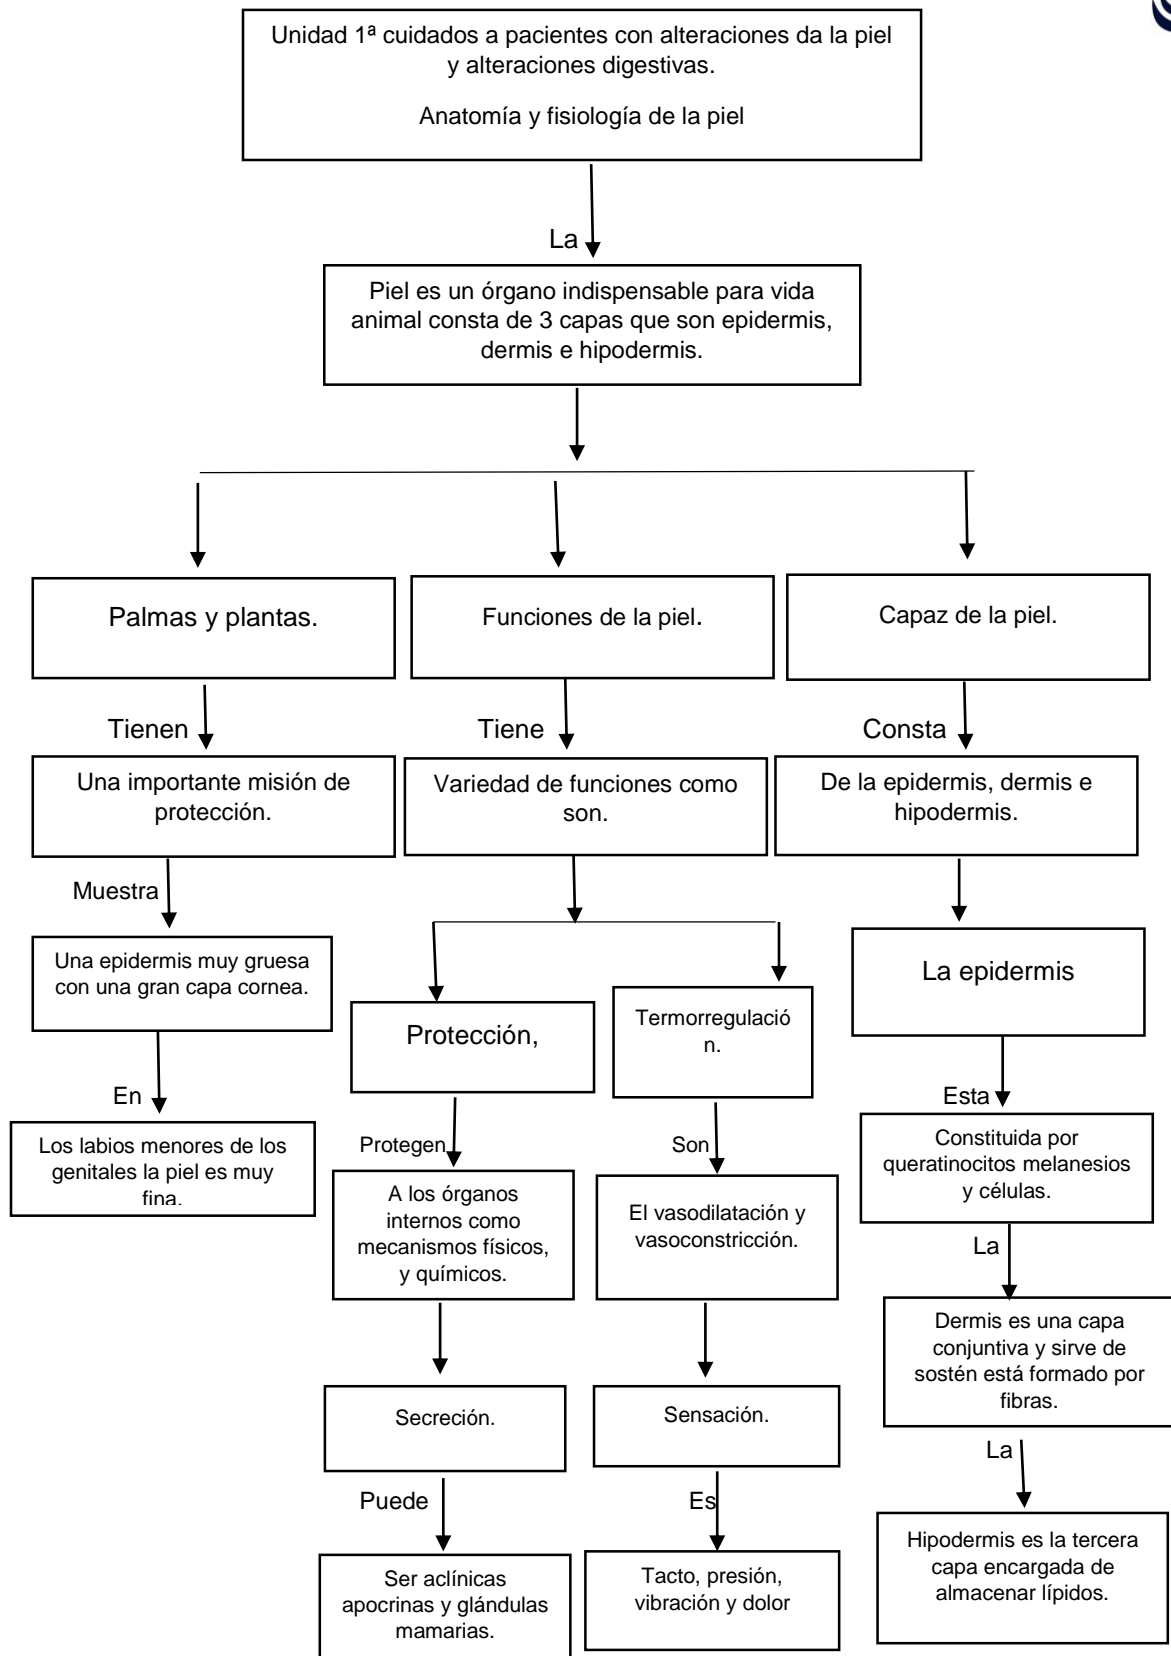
Unidad 1ª cuidados a pacientes con alteraciones da la piel y alteraciones digestivas.

Anatomía y fisiología de la piel

La

Piel es un órgano indispensable para vida animal consta de 3 capas que son epidermis, dermis e hipodermis.

Palmas y plantas.

Tienen

Una importante misión de protección.

Muestra

Una epidermis muy gruesa con una gran capa cornea.

En

Los labios menores de los genitales la piel es muy fina.

Funciones de la piel.

Tiene

Variedad de funciones como son.

Protección,

Protegen

A los órganos internos como mecanismos físicos, y químicos.

Secreción.

Puede

Ser aclínicas apocrinas y glándulas mamarias.

Termorregulación.

Son

El vasodilatación y vasoconstricción.

Sensación.

Es

Tacto, presión, vibración y dolor

Capaz de la piel.

Consta

De la epidermis, dermis e hipodermis.

La epidermis

Esta

Constituida por queratinocitos melanesios y células.

La

Dermis es una capa conjuntiva y sirve de sostén está formado por fibras.

La

Hipodermis es la tercera capa encargada de almacenar lípidos.